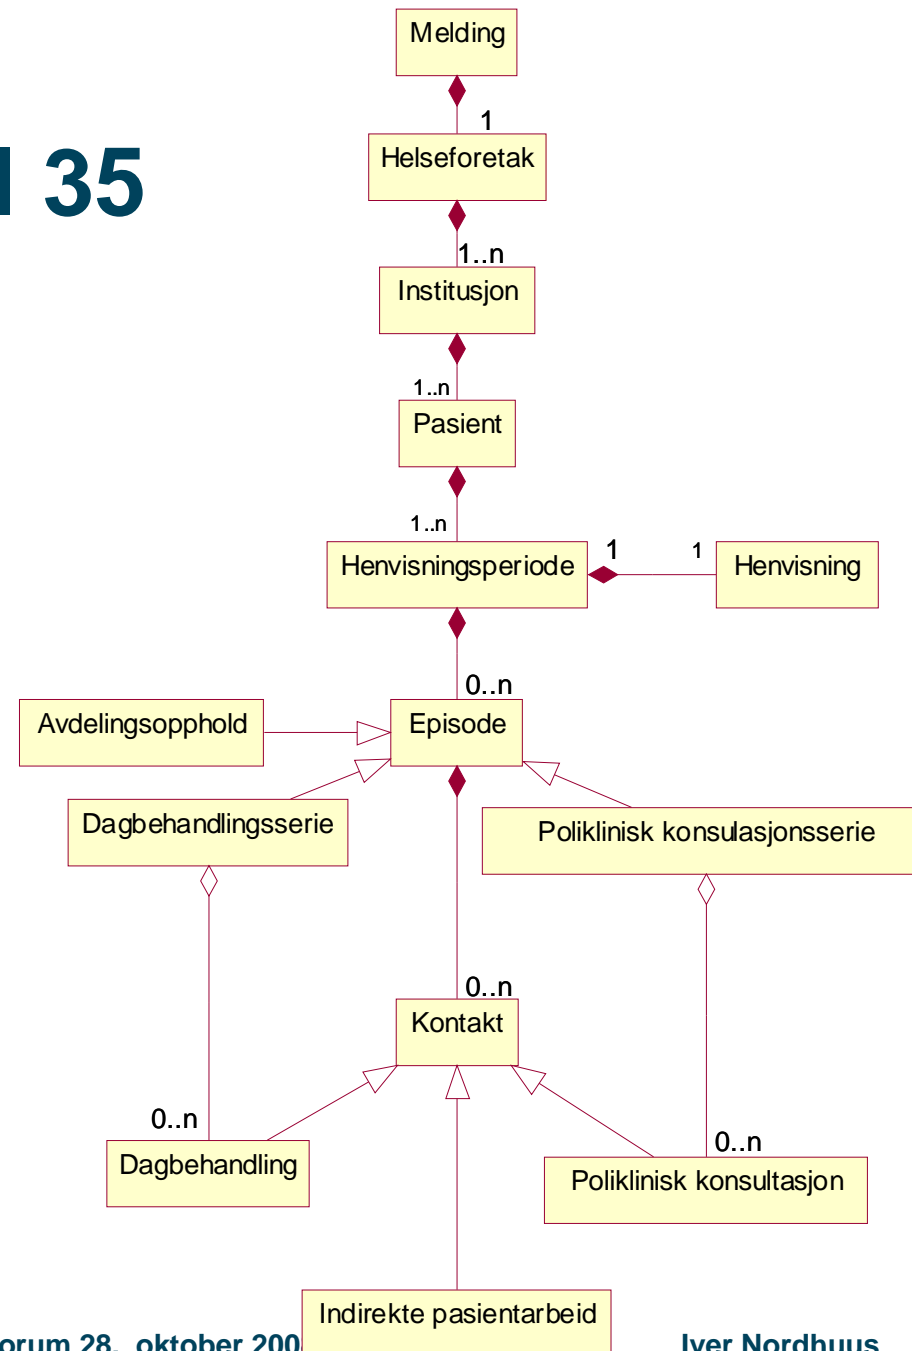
l 35

Melding

1

Helseforetak

1..n

Institusjon

1..n

Pasient

1..n

Henvisningsperiode

1

1

Henvisning

0..n

Avdelingsopphold

Episode

Dagbehandlingsserie

Poliklinisk konsulasjonsserie

0..n

Kontakt

0..n

Dagbehandling

0..n

Poliklinisk konsultasjon

Indirekte pasientarbeid

orum 28. oktober 200

Iver Nordhuus